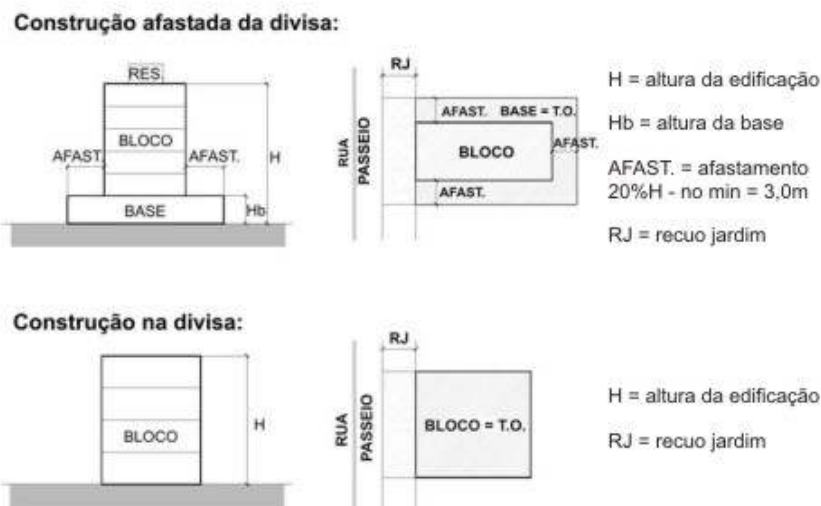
Construção afastada da divisa:

RES.

BLOCO

AFAST.

AFAST.

H

BASE

Hb

RJ

RUA

PASSEIO

AFAST.

BASE = T.O.

BLOCO

AFAST.

AFAST.

H = altura da edificação

Hb = altura da base

AFAST. = afastamento 20%H - no min = 3,0m

RJ = recuo jardim

Construção na divisa:

BLOCO

H

RJ

RUA

PASSEIO

BLOCO = T.O.

H = altura da edificação

RJ = recuo jardim